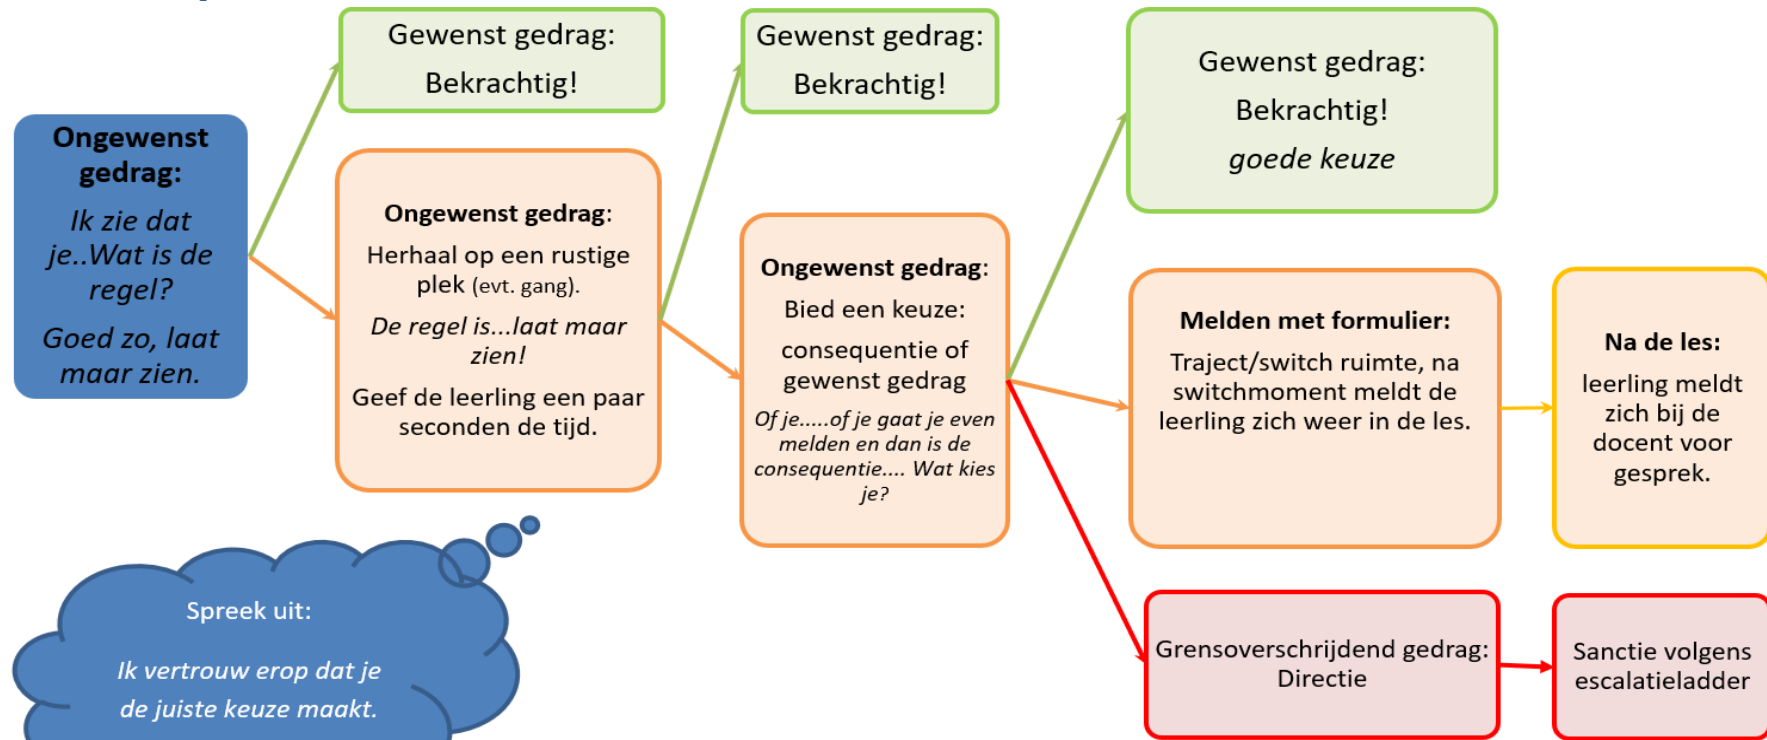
Ongewenst gedrag:

Ik zie dat je..Wat is de regel?

Goed zo, laat maar zien.

Gewenst gedrag:

Bekrachtig!

Ongewenst gedrag:

Herhaal op een rustige plek (evt. gang).

De regel is...laat maar zien!

Geef de leerling een paar seconden de tijd.

Gewenst gedrag:

Bekrachtig!

Ongewenst gedrag:

Bied een keuze:

consequentie of gewenst gedrag

Of je.....of je gaat je even melden en dan is de consequentie.... Wat kies je?

Gewenst gedrag:

Bekrachtig!

goede keuze

Melden met formulier:

Traject/switch ruimte, na switchmoment meldt de leerling zich weer in de les.

Na de les:

leerling meldt zich bij de docent voor gesprek.

Grensoverschrijdend gedrag: Directie

Sanctie volgens escalatieladder

Spreek uit:

Ik vertrouw erop dat je de juiste keuze maakt.